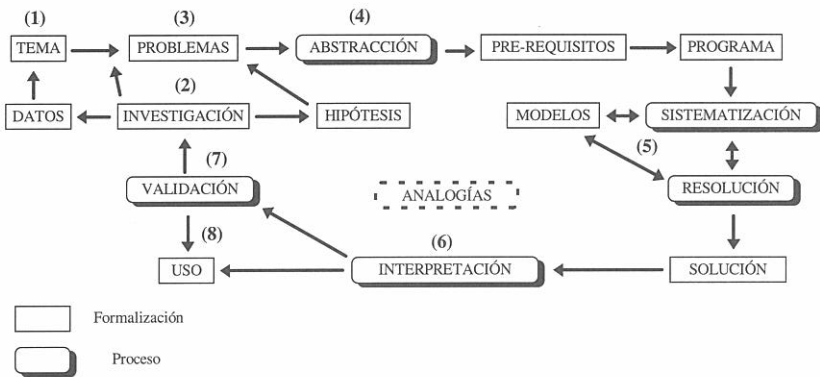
(1) TEMA
(3) PROBLEMAS
(4) ABSTRACCIÓN
PRE-REQUISITOS
PROGRAMA
DATOS
(2) INVESTIGACIÓN
HIPÓTESIS
MODELOS
SISTEMATIZACIÓN
(5)
(7) VALIDACIÓN
ANALOGÍAS
RESOLUCIÓN
(8)
(6)
USO
INTERPRETACIÓN
SOLUCIÓN

Formalización

Proceso